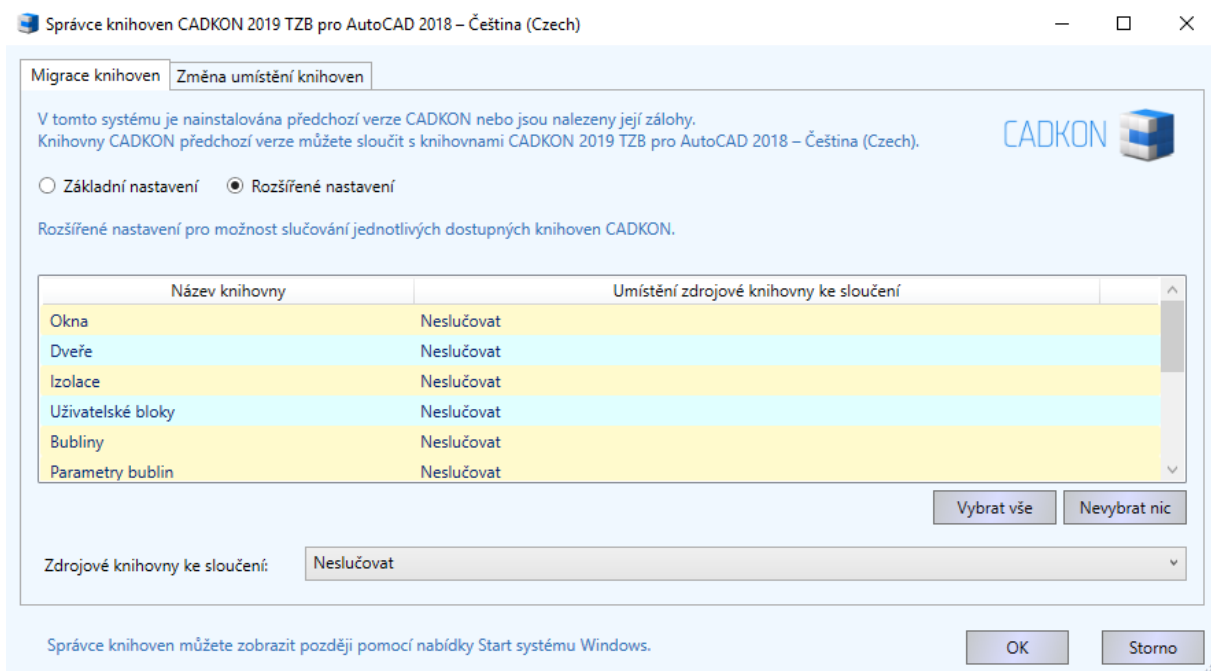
Správce knihoven CADKON 2019 TZB pro AutoCAD 2018 – Čeština (Czech)

Migrace knihoven | Změna umístění knihoven

V tomto systému je nainstalována předchozí verze CADKON nebo jsou nalezeny její zálohy.
Knihovny CADKON předchozí verze můžete sloučit s knihovnami CADKON 2019 TZB pro AutoCAD 2018 – Čeština (Czech).

CADKON

Základní nastavení
Rozšířené nastavení

Rozšířené nastavení pro možnost slučování jednotlivých dostupných knihoven CADKON.

| Název knihovny | Umístění zdrojové knihovny ke sloučení |
|---|---|
| Okna | Neslučovat |
| Dveře | Neslučovat |
| Izolace | Neslučovat |
| Uživatelské bloky | Neslučovat |
| Bubliny | Neslučovat |
| Parametry bublin | Neslučovat |

Vybrat vše
Nevybrat nic

Zdrojové knihovny ke sloučení: Neslučovat

Správce knihoven můžete zobrazit později pomocí nabídky Start systému Windows.

OK
Storno